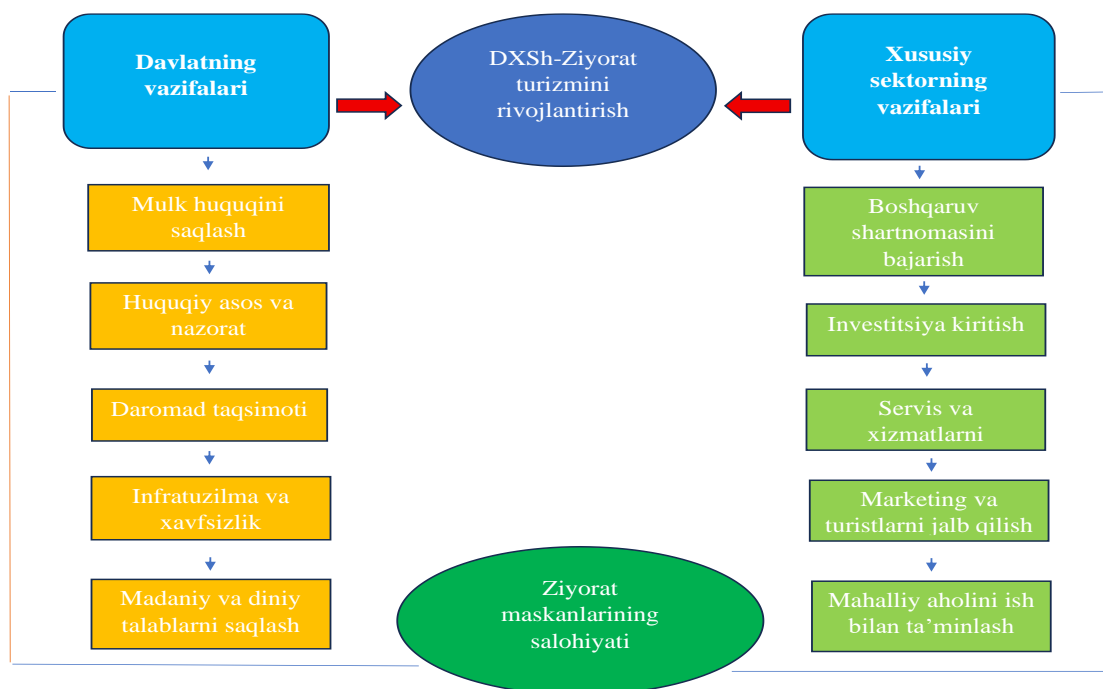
Davlatning vazifalari

DXSh-Ziyorat turizmini rivojlantirish

Xususiy sektorning vazifalari

Mulk huquqini saqlash

Huquqiy asos va nazorat

Daromad taqsimoti

Infratuzilma va xavfsizlik

Madaniy va diniy talablarni saqlash

Boshqaruv shartnomasini bajarish

Investitsiya kiritish

Servis va xizmatlarni

Marketing va turistlarni jalb qilish

Mahalliy aholini ish bilan ta’minlash

Ziyorat maskanlarining salohiyati